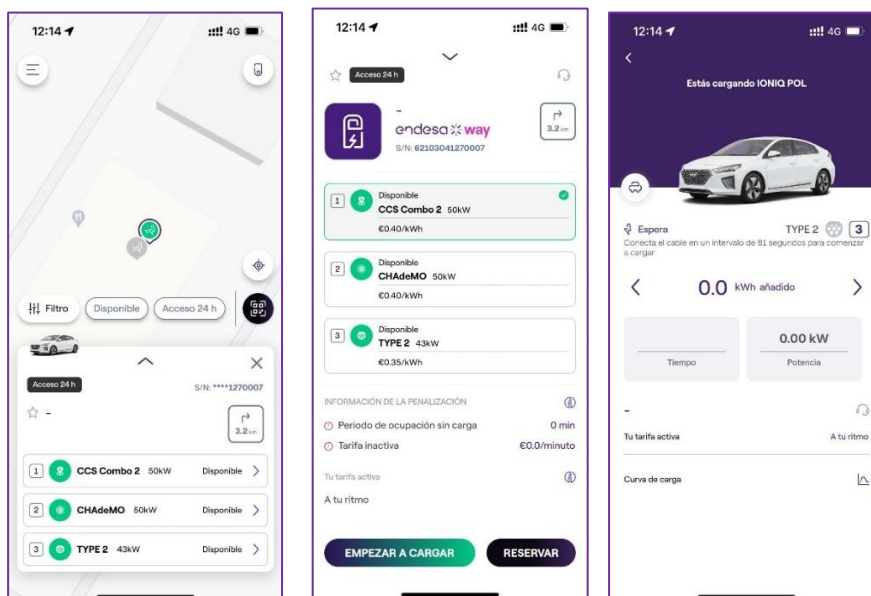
12:14 4G

Filtro Disponible Acceso 24 h

Acceso 24 h
S/N: ****1270007
☆ -
3.2 km

1 CCS Combo 2 50kW Disponible
2 CHAdeMO 50kW Disponible
3 TYPE 2 43kW Disponible

12:14 4G

Acceso 24 h

-
endesa way
S/N: 62103041270007
3.2 km

1 Disponible
CCS Combo 2 50kW
€0.40/kWh

2 Disponible
CHAdeMO 50kW
€0.40/kWh

3 Disponible
TYPE 2 43kW
€0.35/kWh

INFORMACIÓN DE LA PENALIZACIÓN
Periodo de ocupación sin carga 0 min
Tarifa inactiva €0.0/minuto

Tu tarifa activa
A tu ritmo

EMPEZAR A CARGAR
RESERVAR

12:14 4G

Estás cargando IONIQ POL

Espera
TYPE 2 3
Conecta el cable en un intervalo de 81 segundos para comenzar a cargar

0.0 kWh añadido

Tiempo
0.00 kW
Potencia

-

Tu tarifa activa A tu ritmo

Curva de carga